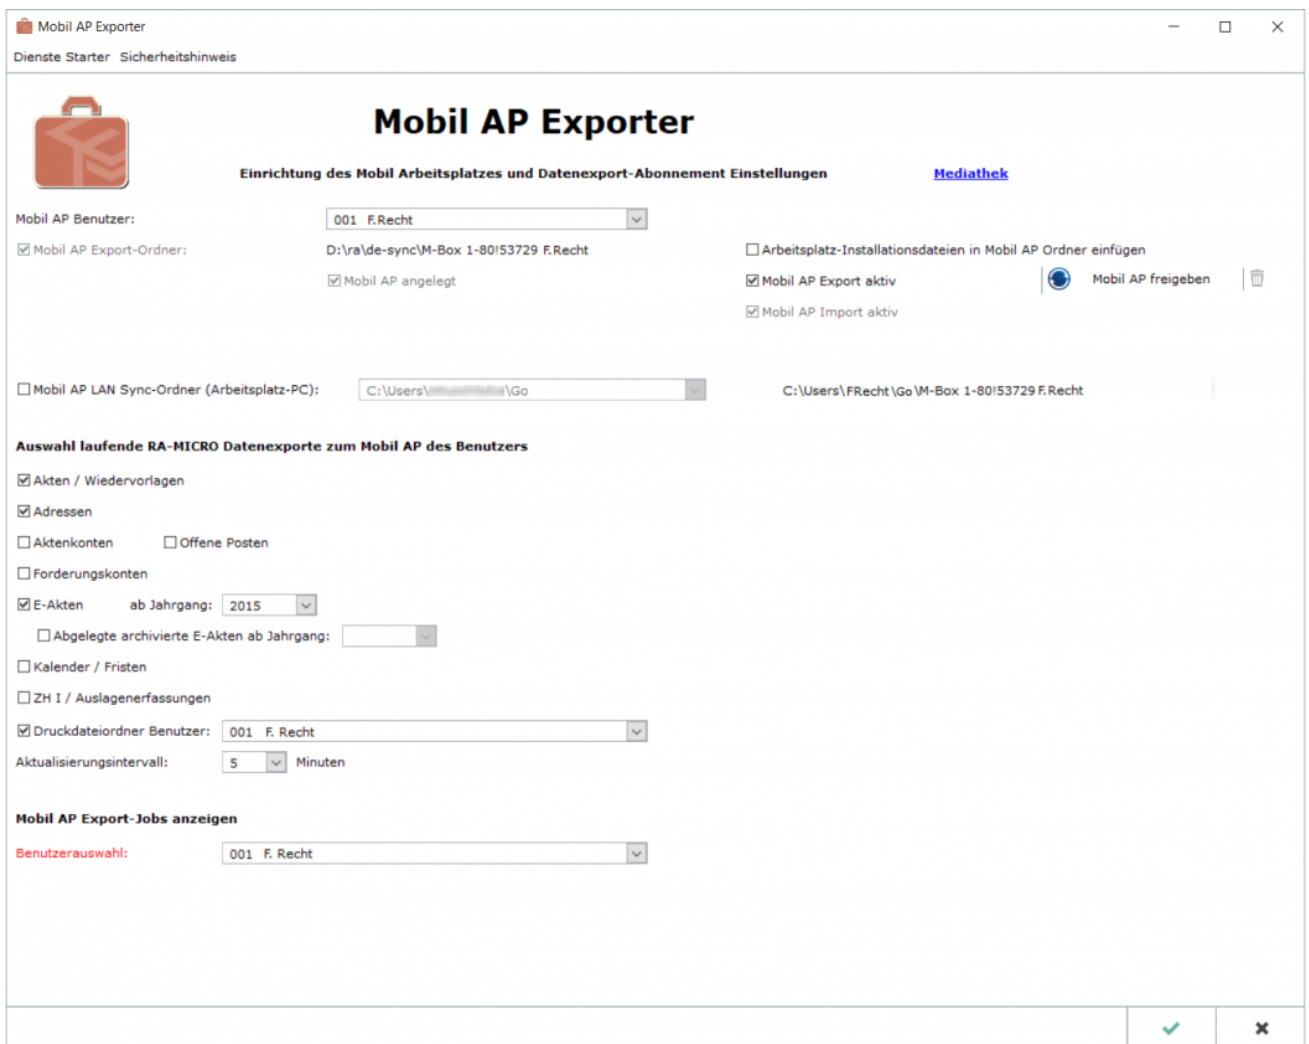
Mobil AP Exporter

Dienste Starter Sicherheitshinweis

Mobil AP Exporter

Einrichtung des Mobil Arbeitsplatzes und Datenexport-Abonnement Einstellungen

Mediathek

Mobil AP Benutzer: 001 F.Recht

Mobil AP Export-Ordner: D:\ra\de-sync\M-Box 1-80!53729 F.Recht

Arbeitsplatz-Installationsdateien in Mobil AP Ordner einfügen

Mobil AP angelegt

Mobil AP Export aktiv

Mobil AP freigeben

Mobil AP Import aktiv

Mobil AP LAN Sync-Ordner (Arbeitsplatz-PC): C:\Users\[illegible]\Go

C:\Users\FRecht\Go\M-Box 1-80!53729 F.Recht

Auswahl laufende RA-MICRO Datenexporte zum Mobil AP des Benutzers

Akten / Wiedervorlagen

Adressen

Aktenkonten

Offene Posten

Forderungskonten

E-Akten ab Jahrgang: 2015

Abgelegte archivierte E-Akten ab Jahrgang:

Kalender / Fristen

ZH I / Auslagenerfassungen

Druckdateiordner Benutzer: 001 F. Recht

Aktualisierungsintervall: 5 Minuten

Mobil AP Export-Jobs anzeigen

Benutzerauswahl: 001 F. Recht